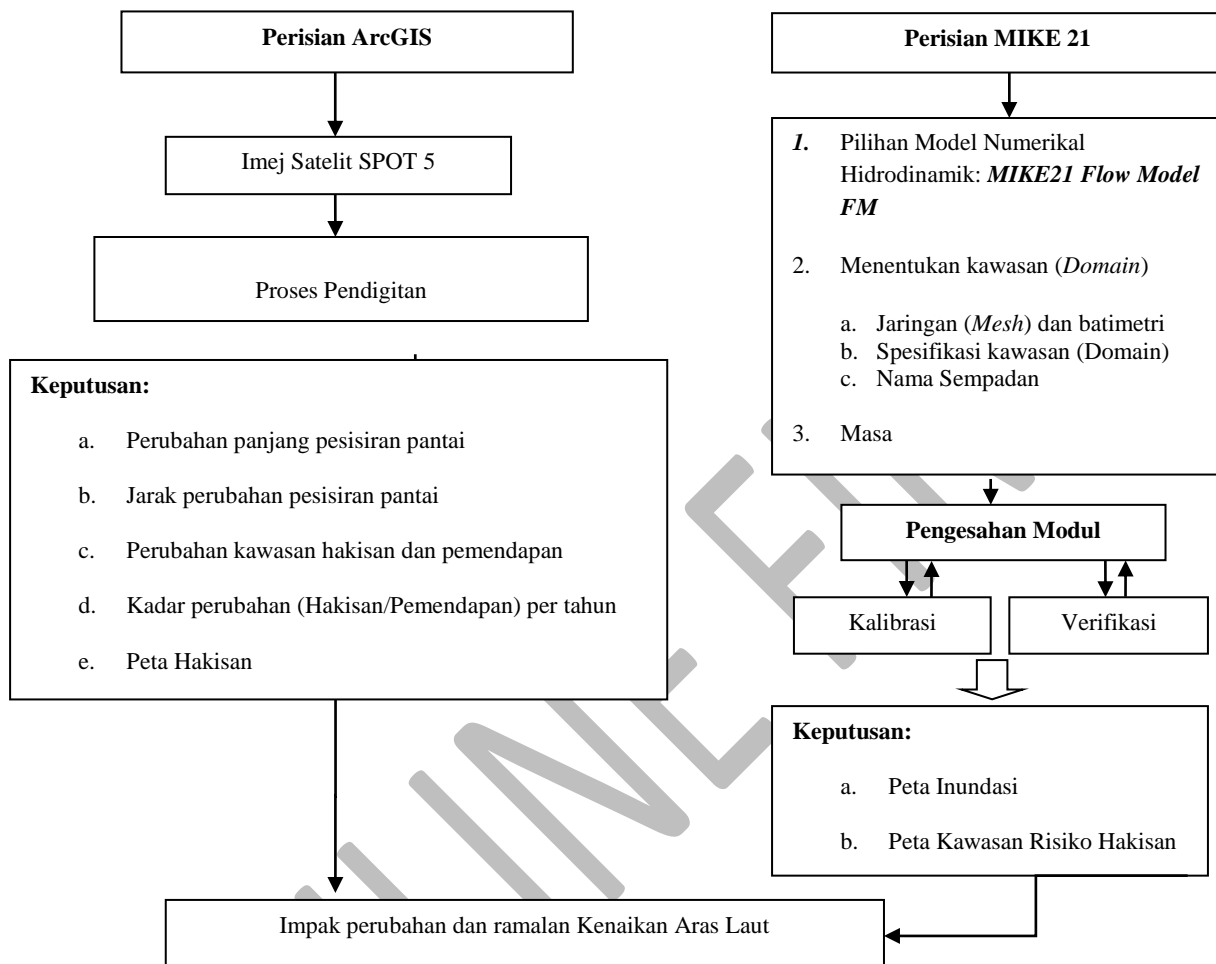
Perisian ArcGIS

Imej Satelit SPOT 5

Proses Pendigitan

Keputusan:

a. Perubahan panjang pesisiran pantai

b. Jarak perubahan pesisiran pantai

c. Perubahan kawasan hakisan dan pemendapan

d. Kadar perubahan (Hakisan/Pemendapan) per tahun

e. Peta Hakisan

Perisian MIKE 21

1. Pilihan Model Numerikal Hidrodinamik: ***MIKE21 Flow Model FM***

2. Menentukan kawasan (*Domain*)

a. Jaringan (*Mesh*) dan batimetri
b. Spesifikasi kawasan (Domain)
c. Nama Sempadan

3. Masa

Pengesahan Modul

Kalibrasi

Verifikasi

Keputusan:

a. Peta Inundasi

b. Peta Kawasan Risiko Hakisan

Impak perubahan dan ramalan Kenaikan Aras Laut